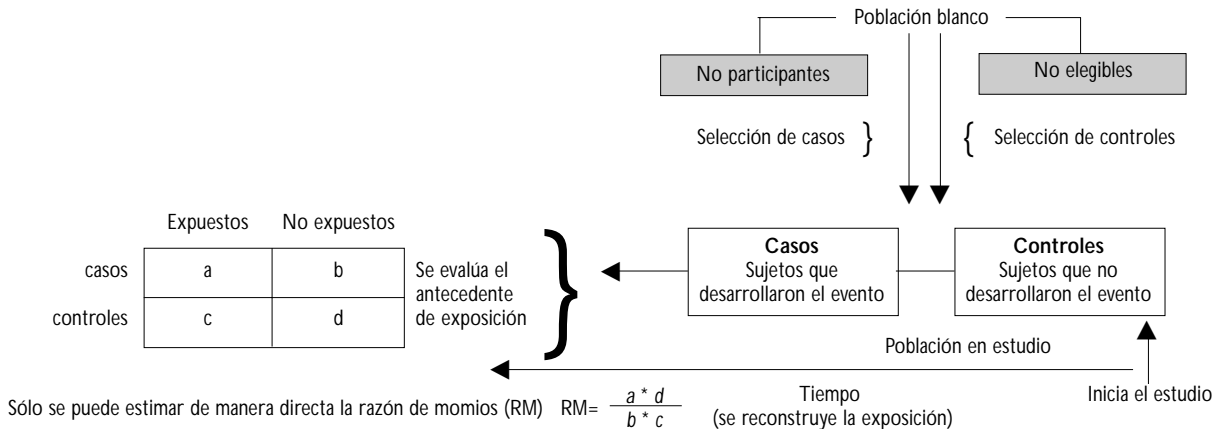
Población blanco

No participantes

No elegibles

Selección de casos

Selección de controles

|  | Expuestos | No expuestos |
|---|---|---|
| casos | a | b |
| controles | c | d |

Se evalúa el antecedente de exposición

**Casos**
Sujetos que desarrollaron el evento

**Controles**
Sujetos que no desarrollaron el evento

Población en estudio

Sólo se puede estimar de manera directa la razón de momios (RM) RM= $\frac{a * d}{b * c}$

Tiempo
(se reconstruye la exposición)

Inicia el estudio